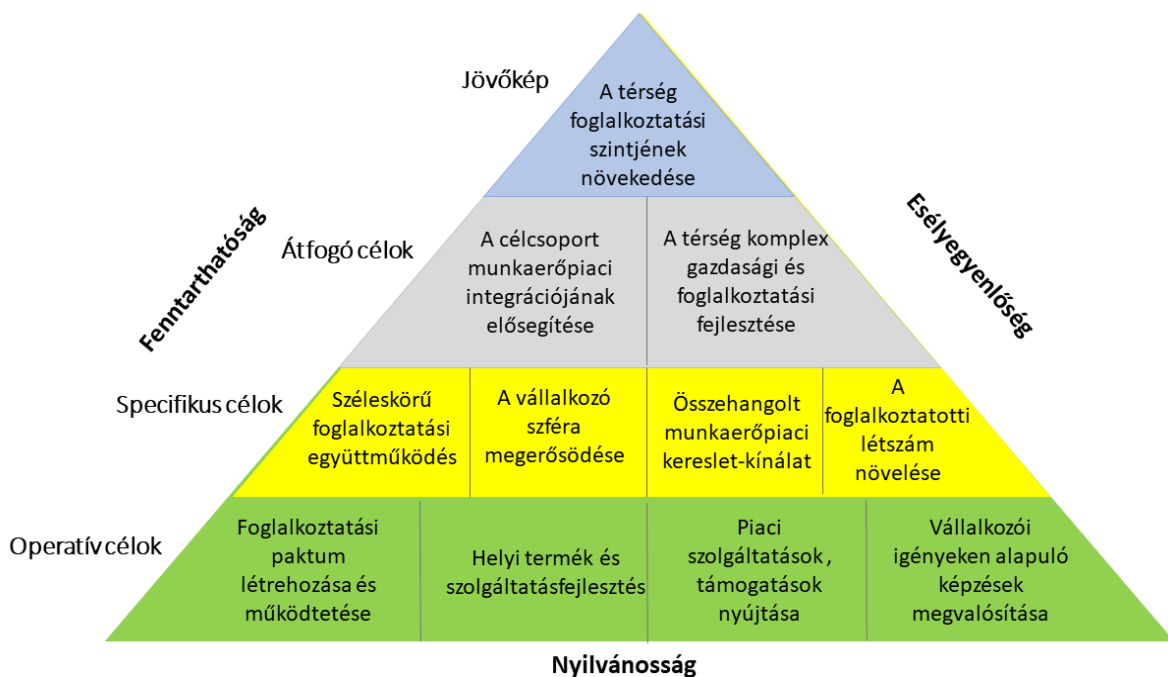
Jövőkép

A térség foglalkoztatási szintjének növekedése

Fenntarthatóság

Esélyegyenlőség

Átfogó célok

A célcsoport munkaerőpiaci integrációjának elősegítése

A térség komplex gazdasági és foglalkoztatási fejlesztése

Specifikus célok

Széleskörű foglalkoztatási együttműködés

A vállalkozó szféra megerősödése

Összehangolt munkaerőpiaci kereslet-kínálat

A foglalkoztatotti létszám növelése

Operatív célok

Foglalkoztatási paktum létrehozása és működtetése

Helyi termék és szolgáltatásfejlesztés

Piaci szolgáltatások , támogatások nyújtása

Vállalkozói igényeken alapuló képzések megvalósítása

Nyilvánosság